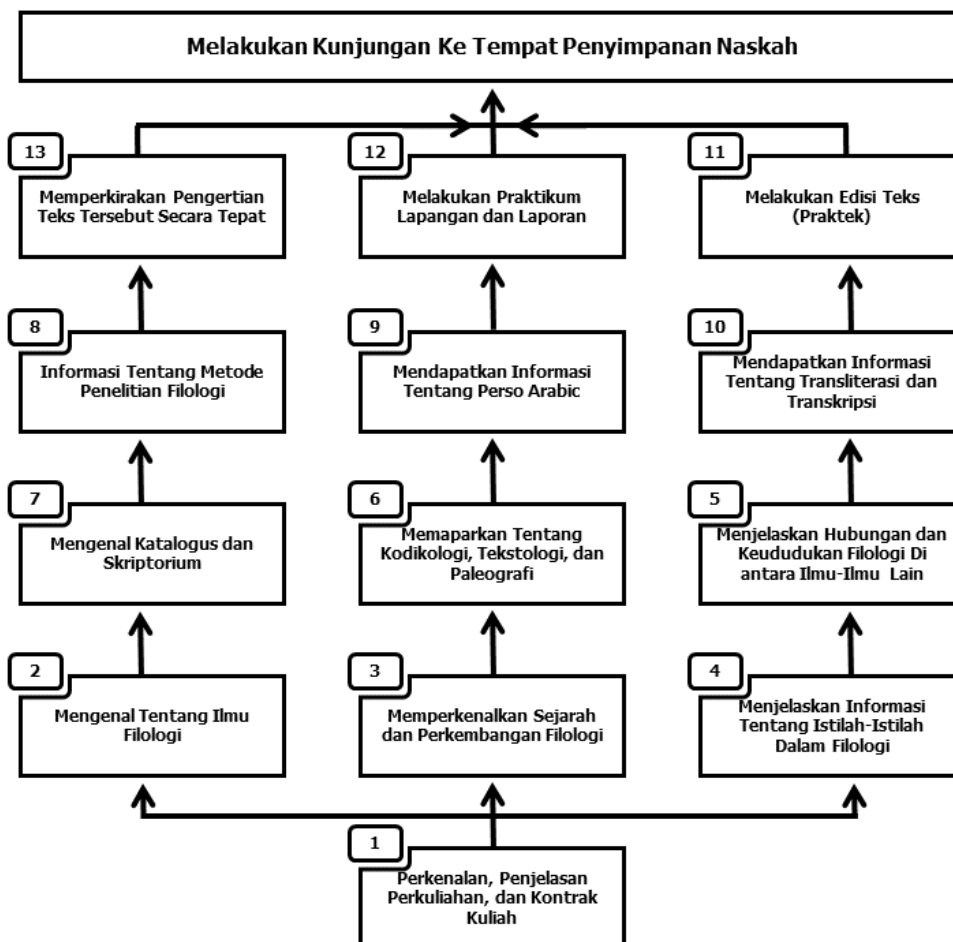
Melakukan Kunjungan Ke Tempat Penyimpanan Naskah

13
Memperkirakan Pengertian Teks Tersebut Secara Tepat

12
Melakukan Praktikum Lapangan dan Laporan

11
Melakukan Edisi Teks (Praktek)

8
Informasi Tentang Metode Penelitian Filologi

9
Mendapatkan Informasi Tentang Perso Arabic

10
Mendapatkan Informasi Tentang Transliterasi dan Transkripsi

7
Mengenal Katalogus dan Skriptorium

6
Memaparkan Tentang Kodikologi, Tekstologi, dan Paleografi

5
Menjelaskan Hubungan dan Keudukan Filologi Di antara Ilmu-Ilmu Lain

2
Mengenal Tentang Ilmu Filologi

3
Memperkenalkan Sejarah dan Perkembangan Filologi

4
Menjelaskan Informasi Tentang Istilah-Istilah Dalam Filologi

1
Perkenalan, Penjelasan Perkuliahan, dan Kontrak Kuliah